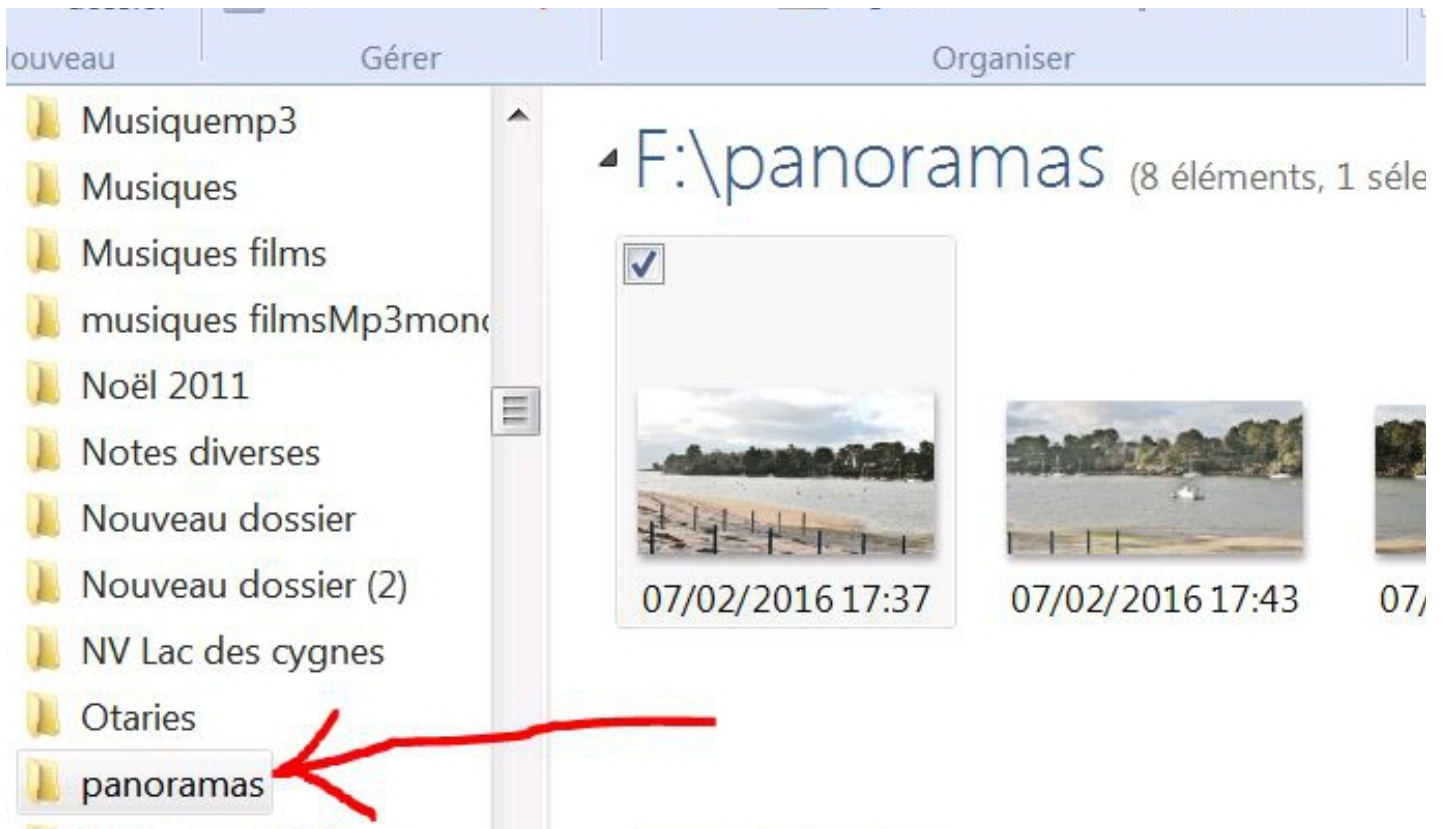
louveau Gérer Organiser

Musiquemp3
Musiques
Musiques films
musiques filmsMp3mon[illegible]
Noël 2011
Notes diverses
Nouveau dossier
Nouveau dossier (2)
NV Lac des cygnes
Otaries
panoramas

F:\panoramas (8 éléments, 1 séle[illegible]

07/02/2016 17:37
07/02/2016 17:43
07/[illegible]